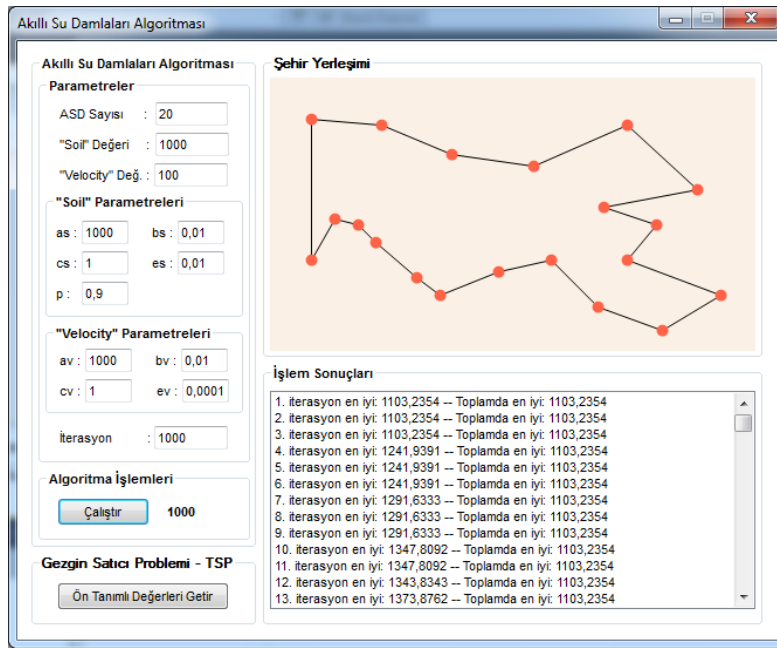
Akıllı Su Damlaları Algoritması

Akıllı Su Damlaları Algoritması

Parametreler

ASD Sayısı : 20

"Soil" Değeri : 1000

"Velocity" Değ. : 100

"Soil" Parametreleri

as : 1000 bs : 0,01

cs : 1 es : 0,01

p : 0,9

"Velocity" Parametreleri

av : 1000 bv : 0,01

cv : 1 ev : 0,0001

İterasyon : 1000

Algoritma İşlemleri

Çalıştır 1000

Gezgin Satıcı Problemi - TSP

Ön Tanımlı Değerleri Getir

Şehir Yerleşimi

İşlem Sonuçları

1. iterasyon en iyi: 1103,2354 -- Toplamda en iyi: 1103,2354
2. iterasyon en iyi: 1103,2354 -- Toplamda en iyi: 1103,2354
3. iterasyon en iyi: 1103,2354 -- Toplamda en iyi: 1103,2354
4. iterasyon en iyi: 1241,9391 -- Toplamda en iyi: 1103,2354
5. iterasyon en iyi: 1241,9391 -- Toplamda en iyi: 1103,2354
6. iterasyon en iyi: 1241,9391 -- Toplamda en iyi: 1103,2354
7. iterasyon en iyi: 1291,6333 -- Toplamda en iyi: 1103,2354
8. iterasyon en iyi: 1291,6333 -- Toplamda en iyi: 1103,2354
9. iterasyon en iyi: 1291,6333 -- Toplamda en iyi: 1103,2354
10. iterasyon en iyi: 1347,8092 -- Toplamda en iyi: 1103,2354
11. iterasyon en iyi: 1347,8092 -- Toplamda en iyi: 1103,2354
12. iterasyon en iyi: 1343,8343 -- Toplamda en iyi: 1103,2354
13. iterasyon en iyi: 1373,8762 -- Toplamda en iyi: 1103,2354